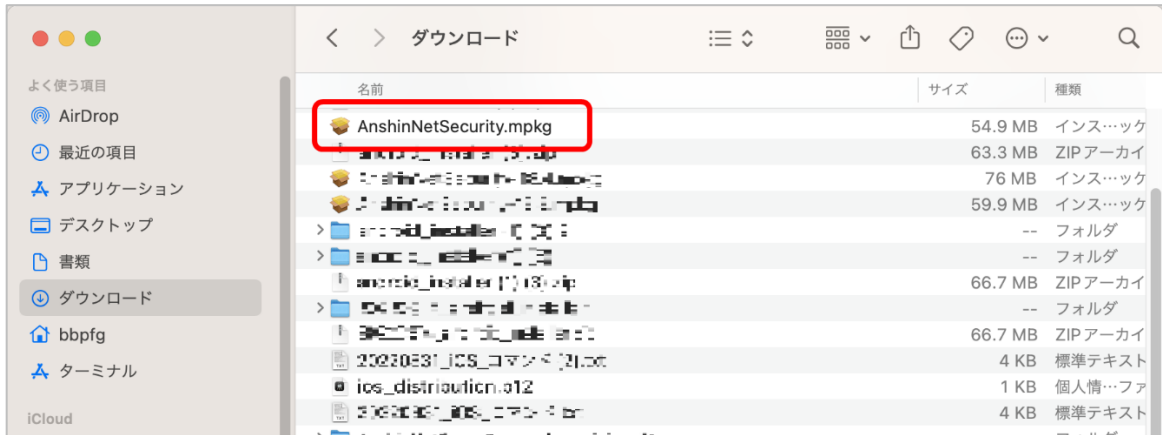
ダウンロード

よく使う項目
AirDrop
最近の項目
アプリケーション
デスクトップ
書類
ダウンロード
bbpfg
ターミナル
iCloud

| 名前 | サイズ | 種類 |
|---|---|---|
| AnshinNetSecurity.mpkg | 54.9 MB | インス…ッケ |
| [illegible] | 63.3 MB | ZIPアーカイ |
| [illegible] | 76 MB | インス…ッケ |
| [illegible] | 59.9 MB | インス…ッケ |
| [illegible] | -- | フォルダ |
| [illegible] | -- | フォルダ |
| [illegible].zip | 66.7 MB | ZIPアーカイ |
| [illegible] | -- | フォルダ |
| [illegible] | 66.7 MB | ZIPアーカイ |
| 20220831_iOS_コマンド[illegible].txt | 4 KB | 標準テキスト |
| ios_distribution.p12 | 1 KB | 個人情…ファ |
| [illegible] | 4 KB | 標準テキスト |